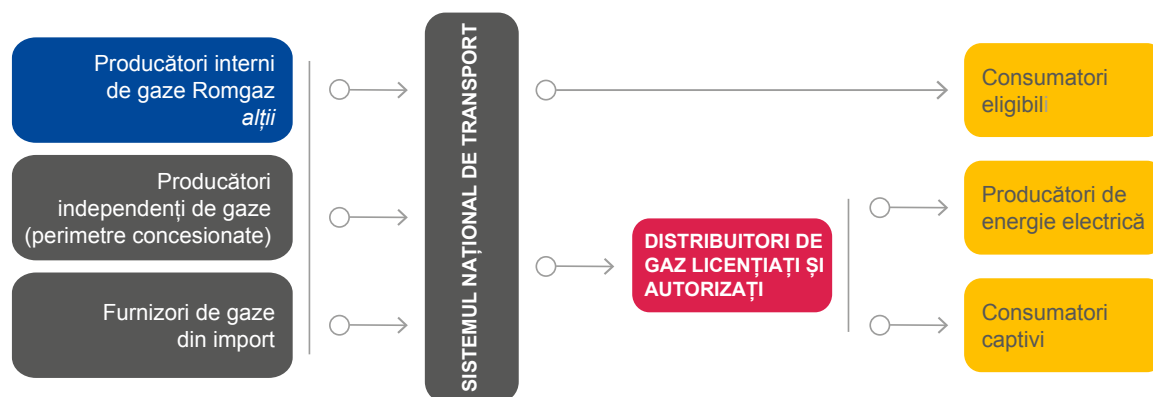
Producători interni de gaze Romgaz
alții

Producători independenți de gaze (perimetre concesionate)

Furnizori de gaze din import

SISTEMUL NAȚIONAL DE TRANSPORT

DISTRIBUITORI DE GAZ LICENȚIAȚI ȘI AUTORIZAȚI

Consumatori eligibili

Producători de energie electrică

Consumatori captivi